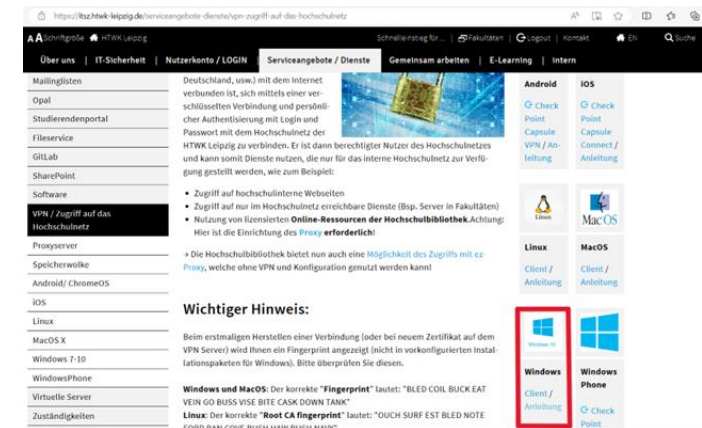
https://itsz.htwk-leipzig.de/serviceangebote-dienste/vpn-zugriff-auf-das-hochschulnetz

A A Schriftgröße HTWK Leipzig Schnelleinstieg für ... Fakultäten Logout Kontakt EN Suche

Über uns | IT-Sicherheit | Nutzerkonto / LOGIN | Serviceangebote / Dienste | Gemeinsam arbeiten | E-Learning | Intern

Mailinglisten
Opal
Studierendenportal
Fileservice
GitLab
SharePoint
Software
VPN / Zugriff auf das Hochschulnetz
Proxyserver
Speicherwolke
Android/ ChromeOS
iOS
Linux
MacOS X
Windows 7-10
WindowsPhone
Virtuelle Server
Zuständigkeiten

Deutschland, usw.) mit dem Internet verbunden ist, sich mittels einer verschlüsselten Verbindung und persönlicher Authentisierung mit Login und Passwort mit dem Hochschulnetz der HTWK Leipzig zu verbinden. Er ist dann berechtigter Nutzer des Hochschulnetzes und kann somit Dienste nutzen, die nur das interne Hochschulnetz zur Verfügung gestellt werden, wie zum Beispiel:

• Zugriff auf hochschulinterne Webseiten
• Zugriff auf nur im Hochschulnetz erreichbare Dienste (Bsp. Server in Fakultäten)
• Nutzung von lizensierten Online-Ressourcen der Hochschulbibliothek.Achtung: Hier ist die Einrichtung des Proxy erforderlich!

» Die Hochschulbibliothek bietet nun auch eine Möglichkeit des Zugriffs mit ez Proxy, welche ohne VPN und Konfiguration genutzt werden kann!

Wichtiger Hinweis:

Beim erstmaligen Herstellen einer Verbindung (oder bei neuem Zertifikat auf dem VPN Server) wird Ihnen ein Fingerprint angezeigt (nicht in vorkonfigurierten Installationspaketen für Windows). Bitte überprüfen Sie diesen.

Windows und MacOS: Der korrekte "Fingerprint" lautet: "BLED COIL BUCK EAT VEIN GO BUSS VISE BITE CASK DOWN TANK"
Linux: Der korrekte "Root CA fingerprint" lautet: "OUCH SURF EST BLED NOTE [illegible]

Android
Check Point Capsule VPN / Anleitung

iOS
Check Point Capsule Connect / Anleitung

Linux
Linux
Client / Anleitung

Mac OS
MacOS
Client / Anleitung

Windows 10
Windows
Client / Anleitung

Windows Phone
Check Point